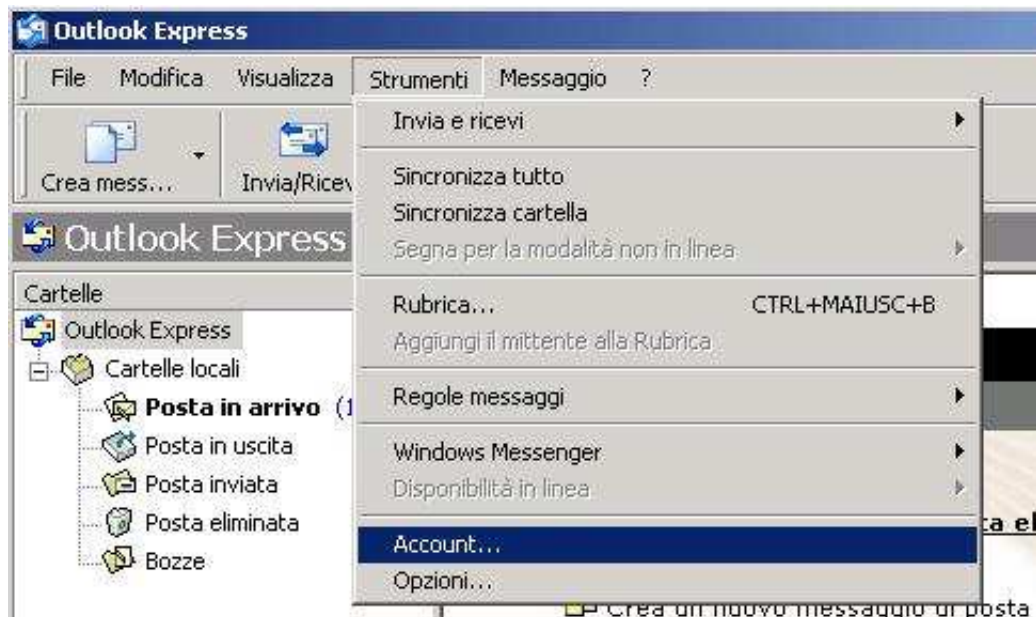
Outlook Express

File Modifica Visualizza Strumenti Messaggio ?

Crea mess... Invia/Ricev

Outlook Express

Cartelle
Outlook Express
Cartelle locali
Posta in arrivo (1
Posta in uscita
Posta inviata
Posta eliminata
Bozze

Invia e ricevi
Sincronizza tutto
Sincronizza cartella
Segna per la modalità non in linea
Rubrica... CTRL+MAIUSC+B
Aggiungi il mittente alla Rubrica
Regole messaggi
Windows Messenger
Disponibilità in linea
Account...
Opzioni...

ta el

Crea un nuovo messaggio di posta